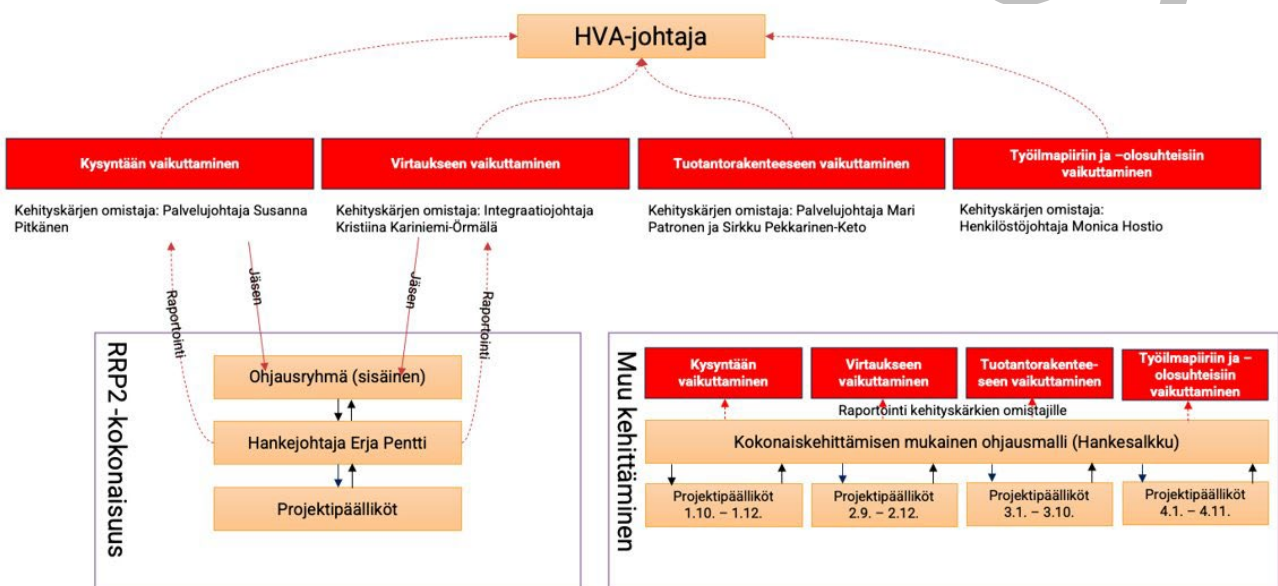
HVA-johtaja

Kysyntään vaikuttaminen

Kehityskärjen omistaja: Palvelujohtaja Susanna Pitkänen

Virtaukseen vaikuttaminen

Kehityskärjen omistaja: Integraatiojohtaja Kristiina Kariniemi-Örmälä

Tuotantorakenteeseen vaikuttaminen

Kehityskärjen omistaja: Palvelujohtaja Mari Patronen ja Sirkku Pekkarinen-Keto

Työilmapiiriin ja –olosuhteisiin vaikuttaminen

Kehityskärjen omistaja: Henkilöstöjohtaja Monica Hostio

Raportointi

Jäsen

Jäsen

Raportointi

RRP2 -kokonaisuus

Ohjausryhmä (sisäinen)

Hankejohtaja Erja Pentti

Projektipäälliköt

Muu kehittäminen

Kysyntään vaikuttaminen

Virtaukseen vaikuttaminen

Tuotantorakenteeseen vaikuttaminen

Työilmapiiriin ja –olosuhteisiin vaikuttaminen

Raportointi kehityskärkien omistajille

Kokonaiskehittämisen mukainen ohjausmalli (Hankesalkku)

Projektipäälliköt 1.10. – 1.12.

Projektipäälliköt 2.9. – 2.12.

Projektipäälliköt 3.1. – 3.10.

Projektipäälliköt 4.1. – 4.11.